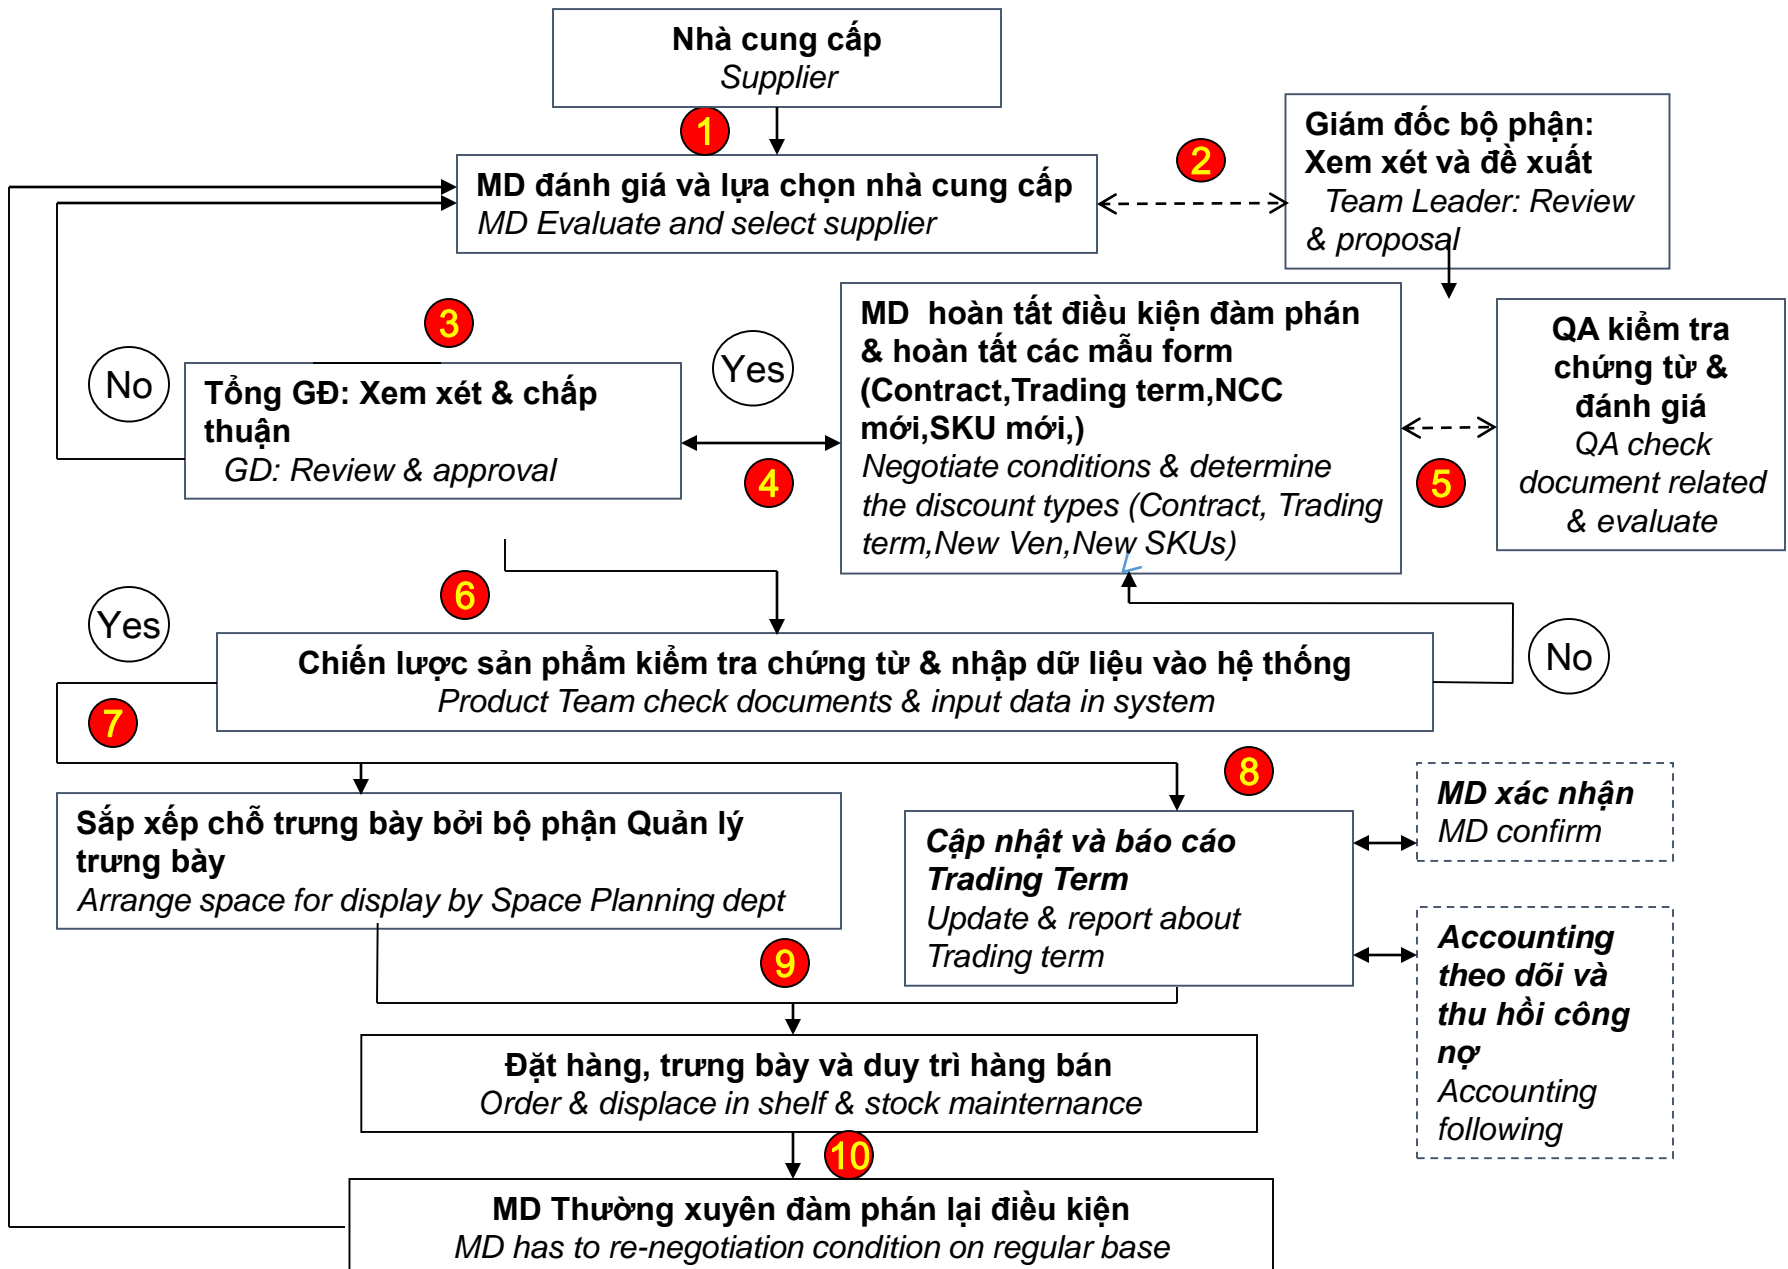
Nhà cung cấp
Supplier

1

MD đánh giá và lựa chọn nhà cung cấp
MD Evaluate and select supplier

2

Giám đốc bộ phận: Xem xét và đề xuất
Team Leader: Review & proposal

3

No

Tổng GĐ: Xem xét & chấp thuận
GD: Review & approval

Yes

MD hoàn tất điều kiện đàm phán & hoàn tất các mẫu form (Contract,Trading term,NCC mới,SKU mới,)
Negotiate conditions & determine the discount types (Contract, Trading term,New Ven,New SKUs)

QA kiểm tra chứng từ & đánh giá
QA check document related & evaluate

4

5

6

Yes

Chiến lược sản phẩm kiểm tra chứng từ & nhập dữ liệu vào hệ thống
Product Team check documents & input data in system

No

7

8

Sắp xếp chỗ trưng bày bởi bộ phận Quản lý trưng bày
Arrange space for display by Space Planning dept

Cập nhật và báo cáo Trading Term
Update & report about Trading term

MD xác nhận
MD confirm

Accounting theo dõi và thu hồi công nợ
Accounting following

9

Đặt hàng, trưng bày và duy trì hàng bán
Order & displace in shelf & stock maintenance

10

MD Thường xuyên đàm phán lại điều kiện
MD has to re-negotiation condition on regular base